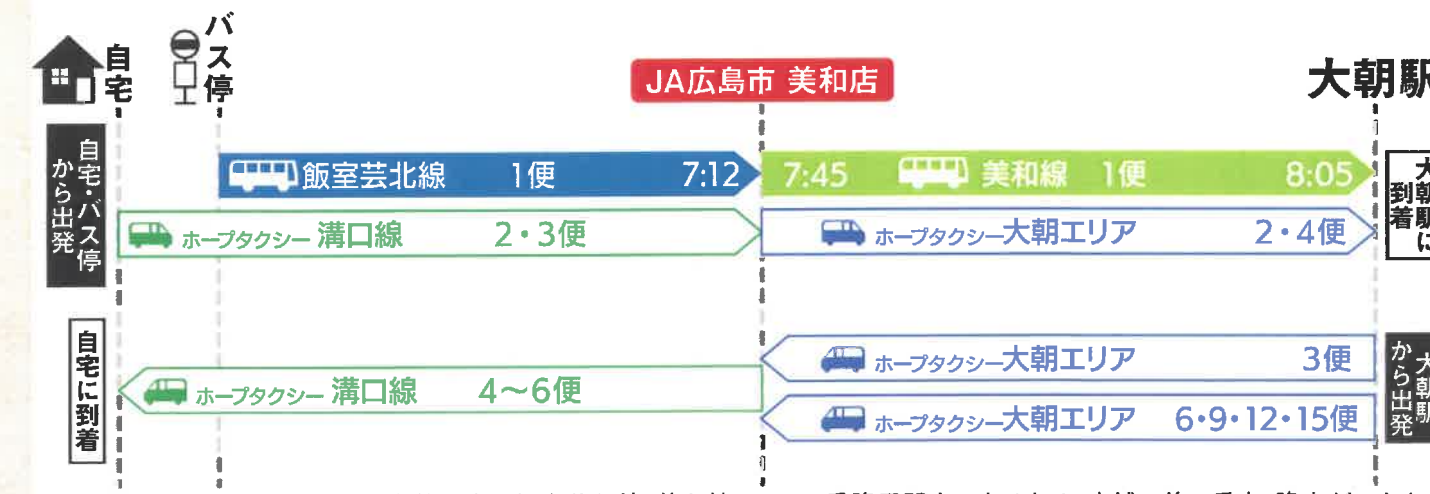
自宅

バス停

JA広島市 美和店

大朝駅

自宅・バス停から出発

飯室芸北線　1便　7:12

7:45　美和線　1便　8:05

大朝駅に到着

ホープタクシー 溝口線　2・3便

ホープタクシー大朝エリア　2・4便

自宅に到着

ホープタクシー大朝エリア　3便

大朝駅から出発

ホープタクシー 溝口線　4〜6便

ホープタクシー大朝エリア　6・9・12・15便